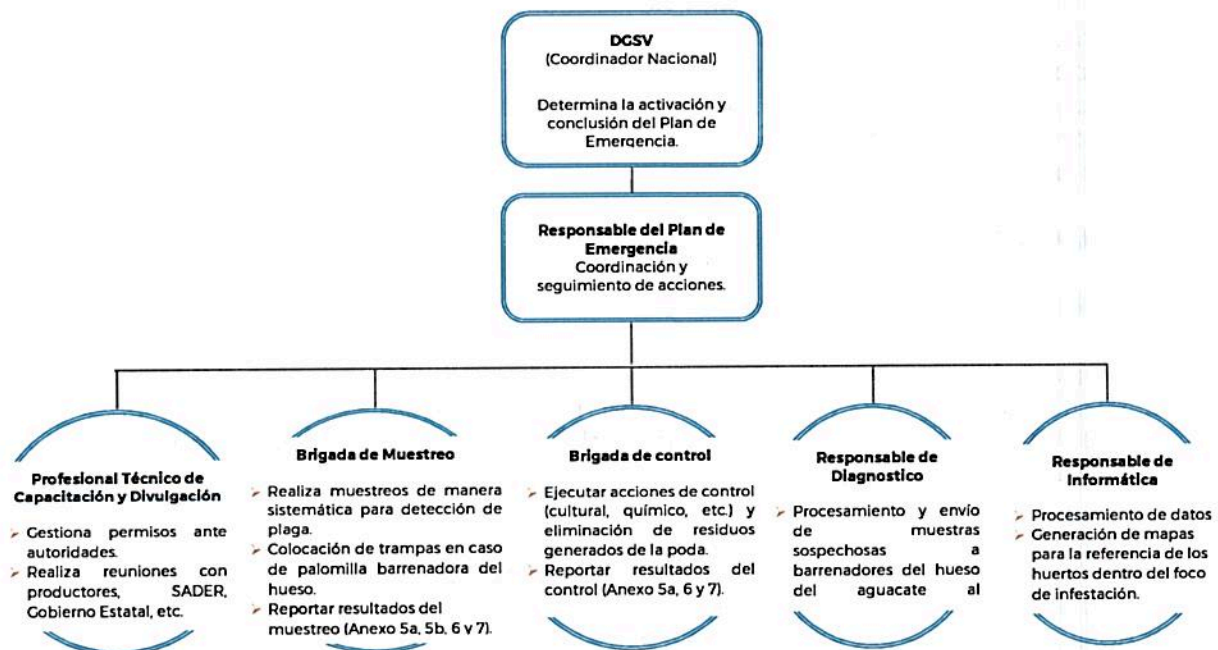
DGSV
(Coordinador Nacional)

Determina la activación y conclusión del Plan de Emergencia.

Responsable del Plan de Emergencia
Coordinación y seguimiento de acciones.

Profesional Técnico de Capacitación y Divulgación

➢ Gestiona permisos ante autoridades.
➢ Realiza reuniones con productores, SADER, Gobierno Estatal, etc.

Brigada de Muestreo

➢ Realiza muestreos de manera sistemática para detección de plaga.
➢ Colocación de trampas en caso de palomilla barrenadora del hueso.
➢ Reportar resultados del muestreo (Anexo 5a, 5b, 6 y 7).

Brigada de control

➢ Ejecutar acciones de control (cultural, químico, etc.) y eliminación de residuos generados de la poda.
➢ Reportar resultados del control (Anexo 5a, 6 y 7).

Responsable de Diagnostico

➢ Procesamiento y envío de muestras sospechosas a barrenadores del hueso del aguacate al

Responsable de Informática

➢ Procesamiento de datos
➢ Generación de mapas para la referencia de los huertos dentro del foco de infestación.